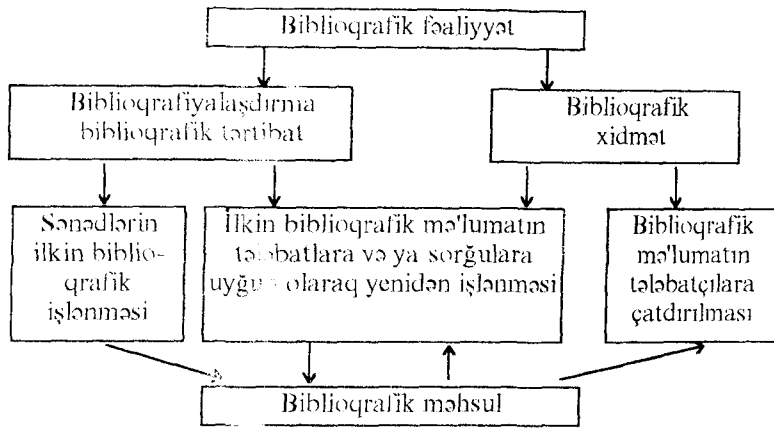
Biblioqrafik fəaliyyət

Biblioqrafiyalaşdırma biblioqrafik tərtibat

Biblioqrafik xidmət

Sənədlərin ilkin biblioqrafik işlənməsi

İlkin biblioqrafik mə'lumatın tələbatlara və ya sorğulara uyğun olaraq yenidən işlənməsi

Biblioqrafik mə'lumatın tələbatçılara çatdırılması

Biblioqrafik məhsul